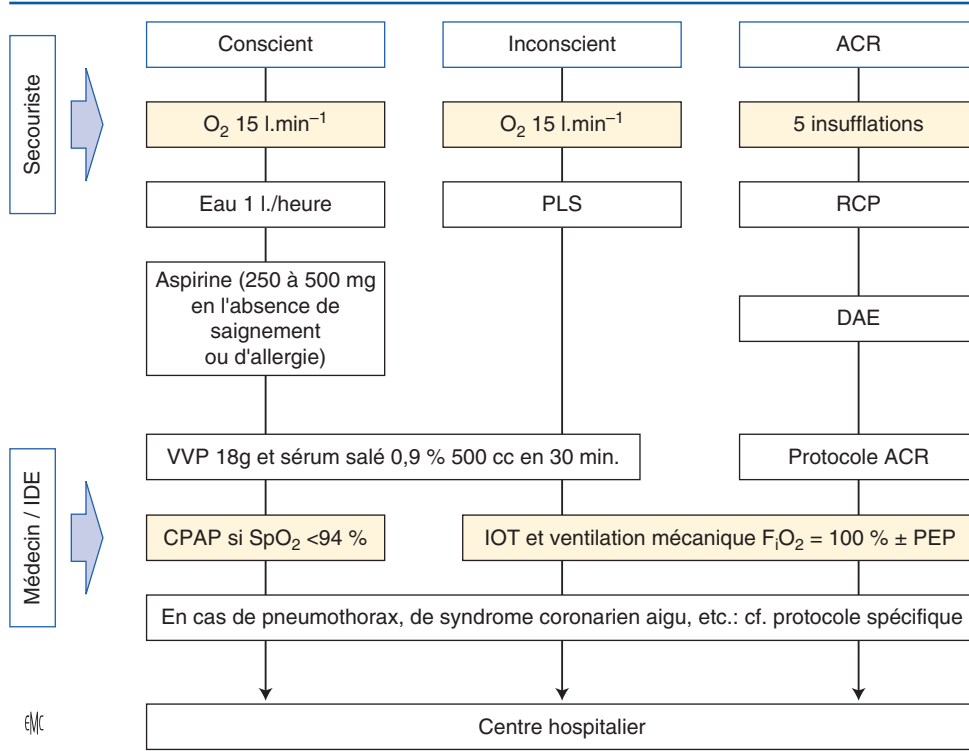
Secouriste

Conscient

Inconscient

ACR

$O_2$ 15 $l.min^{-1}$

$O_2$ 15 $l.min^{-1}$

5 insufflations

Eau 1 l./heure

PLS

RCP

Aspirine (250 à 500 mg en l'absence de saignement ou d'allergie)

DAE

Médecin / IDE

VVP 18g et sérum salé 0,9 % 500 cc en 30 min.

Protocole ACR

CPAP si $SpO_2$ <94 %

IOT et ventilation mécanique $F_iO_2$ = 100 % ± PEP

En cas de pneumothorax, de syndrome coronarien aigu, etc.: cf. protocole spécifique

Centre hospitalier

EMC